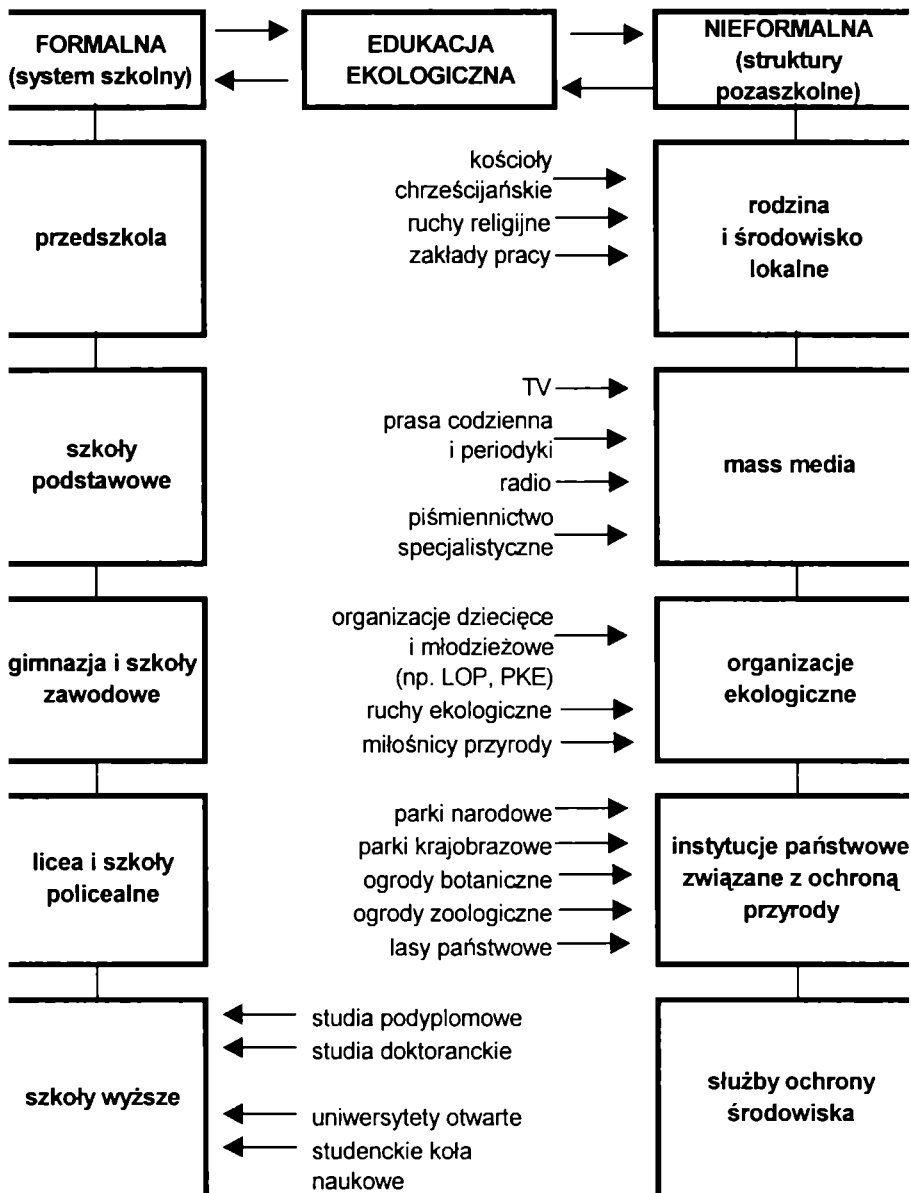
FORMALNA (system szkolny)

EDUKACJA EKOLOGICZNA

NIEFORMALNA (struktury pozaszkolne)

przedszkola

kościoły chrześcijańskie
ruchy religijne
zakłady pracy

rodzina i środowisko lokalne

szkoły podstawowe

TV
prasa codzienna i periodyki
radio
piśmiennictwo specjalistyczne

mass media

gimnazja i szkoły zawodowe

organizacje dziecięce i młodzieżowe (np. LOP, PKE)
ruchy ekologiczne
miłośnicy przyrody

organizacje ekologiczne

licea i szkoły policealne

parki narodowe
parki krajobrazowe
ogrody botaniczne
ogrody zoologiczne
lasy państwowe

instytucje państwowe związane z ochroną przyrody

szkoły wyższe

studia podyplomowe
studia doktoranckie
uniwersytety otwarte
studenckie koła naukowe

służby ochrony środowiska